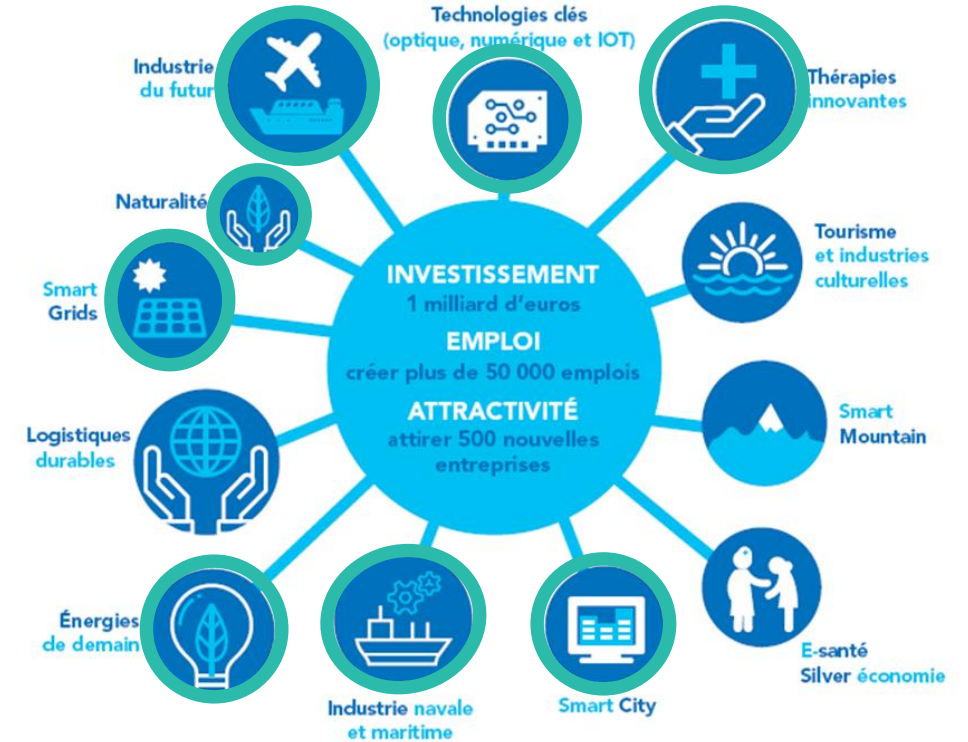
Technologies clés
(optique, numérique et IOT)

Industrie
du futur

Thérapies
innovantes

Naturalité

Tourisme
et industries
culturelles

Smart
Grids

INVESTISSEMENT
1 milliard d'euros
EMPLOI
créer plus de 50 000 emplois
ATTRACTIVITÉ
attirer 500 nouvelles
entreprises

Smart
Mountain

Logistiques
durables

Énergies
de demain

Industrie navale
et maritime

Smart City

E-santé
Silver économie